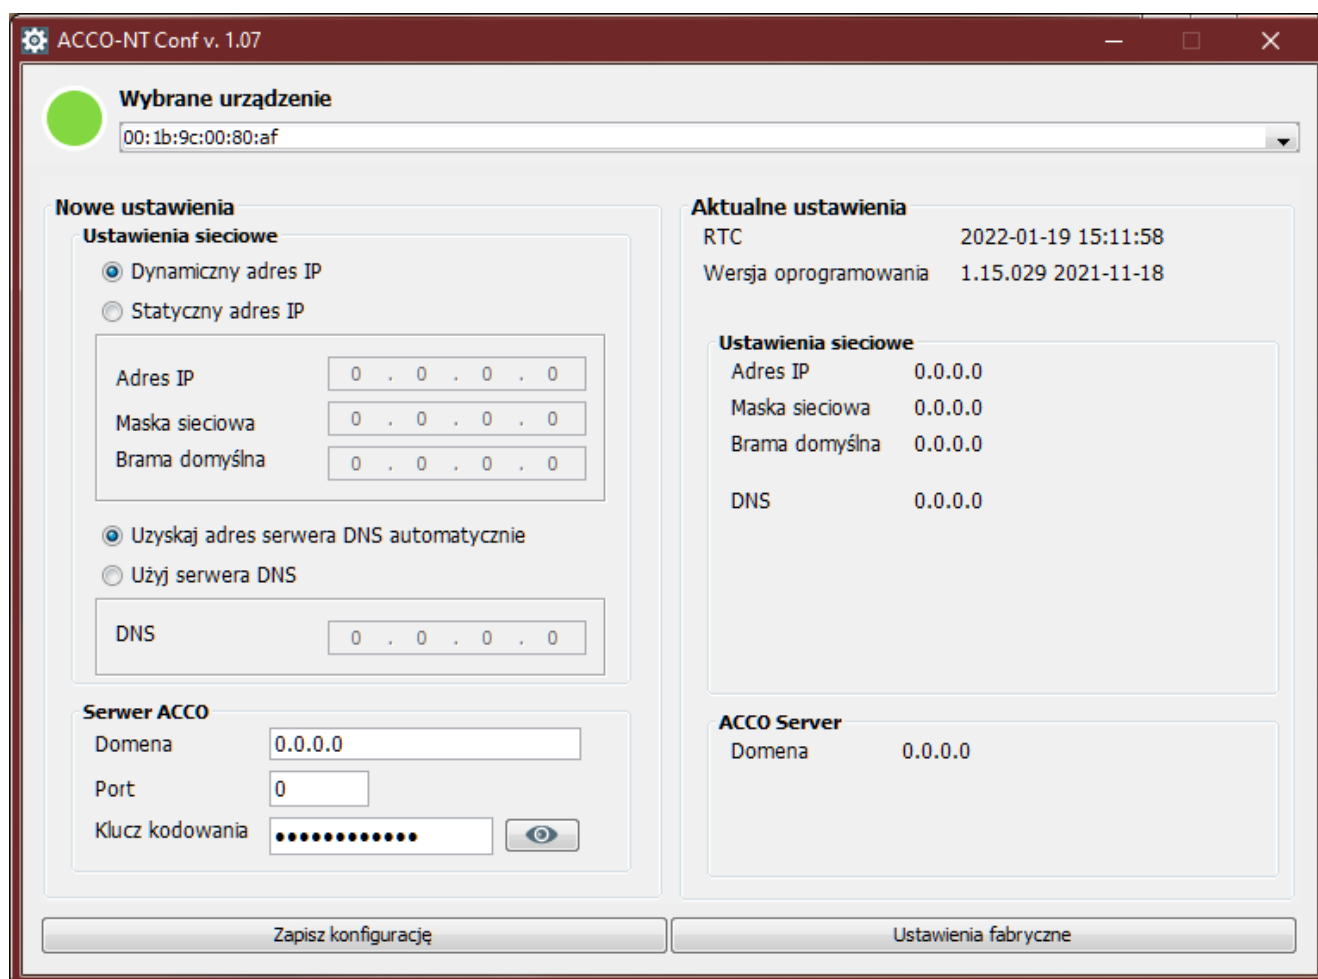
ACCO-NT Conf v. 1.07

Wybrane urządzenie
00:1b:9c:00:80:af

Nowe ustawienia
Ustawienia sieciowe
Dynamiczny adres IP
Statyczny adres IP
Adres IP 0 . 0 . 0 . 0
Maska sieciowa 0 . 0 . 0 . 0
Brama domyślna 0 . 0 . 0 . 0
Uzyskaj adres serwera DNS automatycznie
Użyj serwera DNS
DNS 0 . 0 . 0 . 0

Serwer ACCO
Domena 0.0.0.0
Port 0
Klucz kodowania ••••••••••••

Aktualne ustawienia
RTC 2022-01-19 15:11:58
Wersja oprogramowania 1.15.029 2021-11-18

Ustawienia sieciowe
Adres IP 0.0.0.0
Maska sieciowa 0.0.0.0
Brama domyślna 0.0.0.0
DNS 0.0.0.0

ACCO Server
Domena 0.0.0.0

Zapisz konfigurację
Ustawienia fabryczne